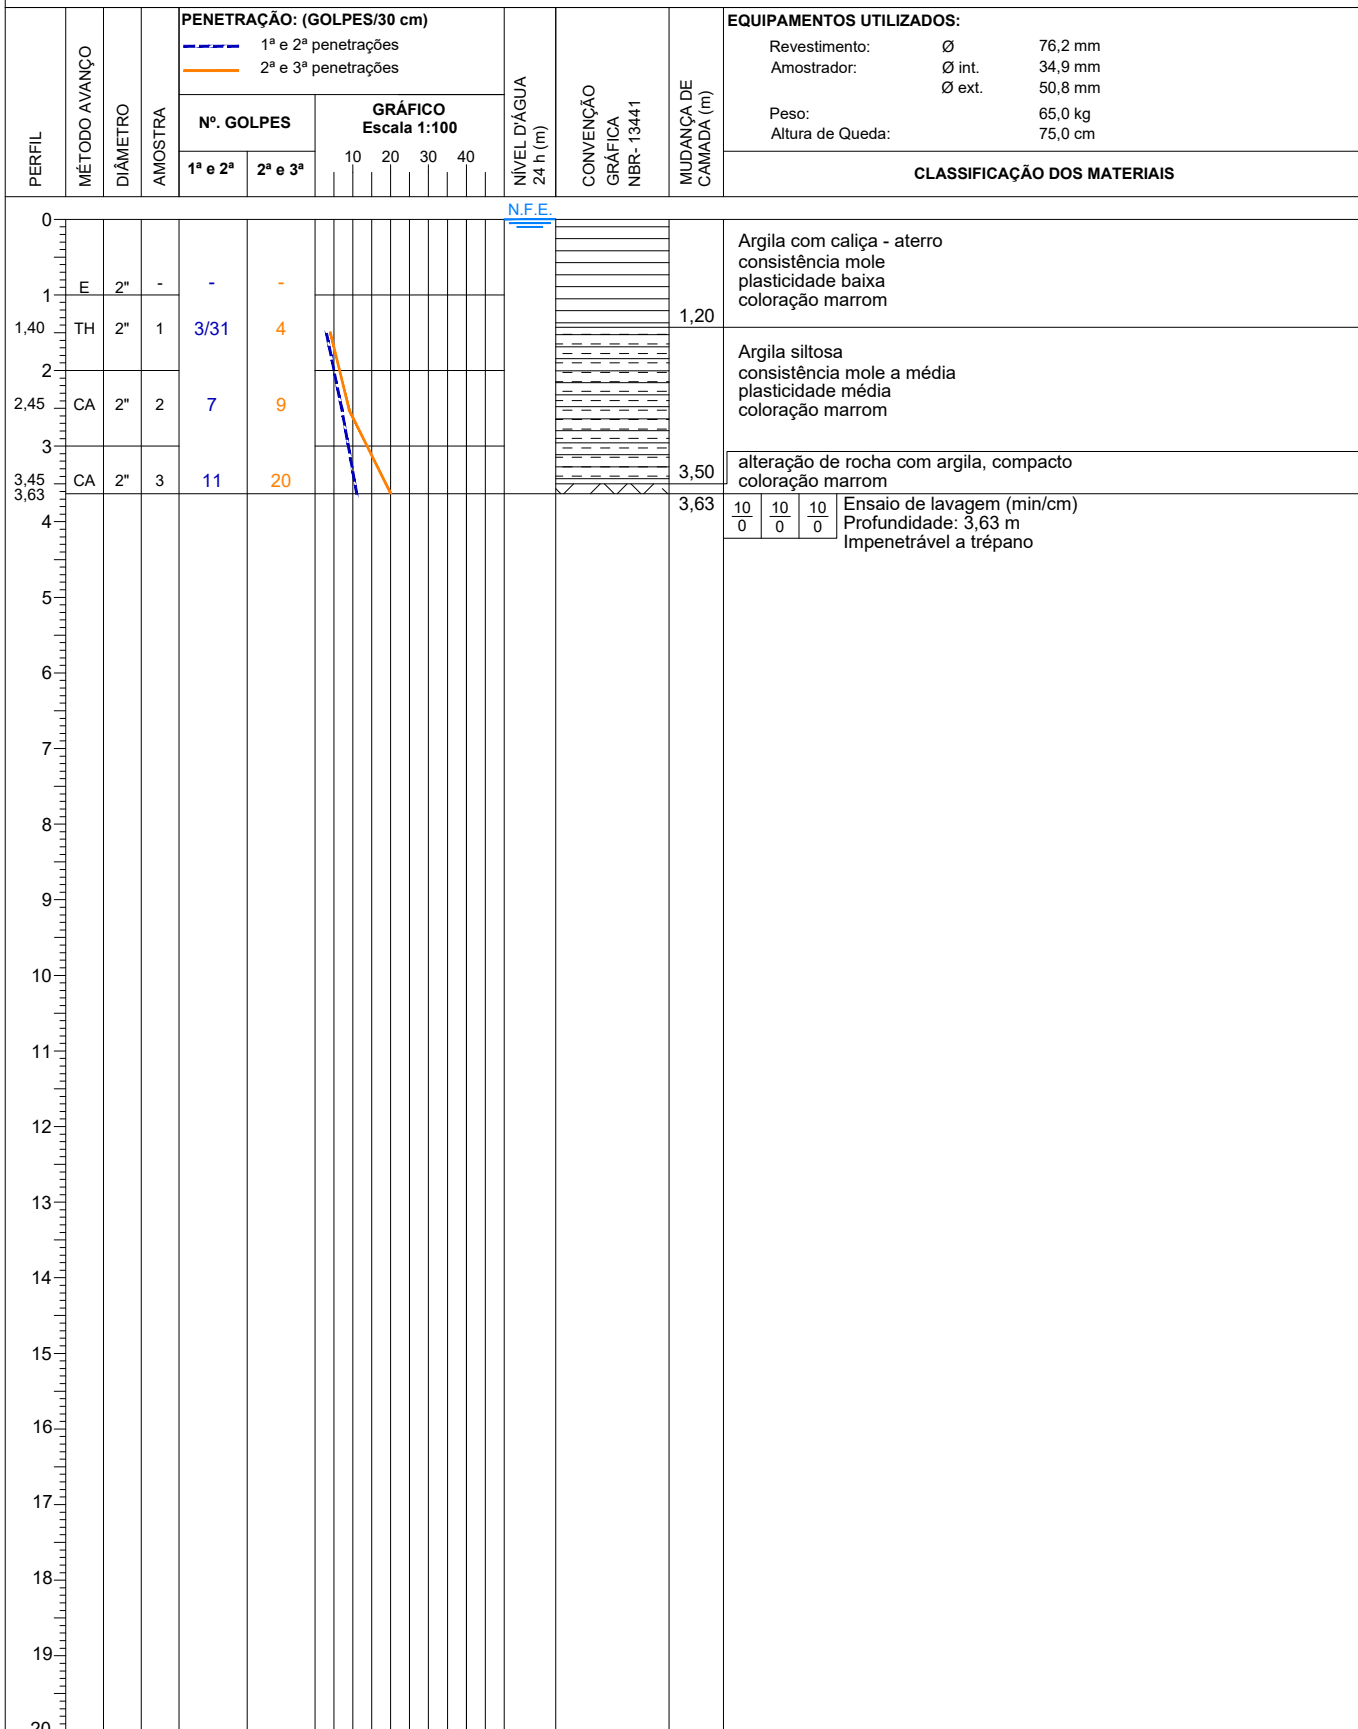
PERFIL | MÉTODO AVANÇO | DIÂMETRO | AMOSTRA

PENETRAÇÃO: (GOLPES/30 cm)
1ª e 2ª penetrações
2ª e 3ª penetrações

Nº. GOLPES
1ª e 2ª | 2ª e 3ª

GRÁFICO
Escala 1:100
10 20 30 40

NÍVEL D'ÁGUA 24 h (m)

CONVENÇÃO GRÁFICA NBR- 13441

MUDANÇA DE CAMADA (m)

EQUIPAMENTOS UTILIZADOS:
Revestimento: Ø 76,2 mm
Amostrador: Ø int. 34,9 mm
Ø ext. 50,8 mm
Peso: 65,0 kg
Altura de Queda: 75,0 cm

CLASSIFICAÇÃO DOS MATERIAIS

N.F.E.

| Profundidade | Método | Diâmetro | Amostra | 1ª e 2ª | 2ª e 3ª |
|---|---|---|---|---|---|
| 1 | E | 2" | - | - | - |
| 1,40 | TH | 2" | 1 | 3/31 | 4 |
| 2,45 | CA | 2" | 2 | 7 | 9 |
| 3,45 | CA | 2" | 3 | 11 | 20 |

3,63

0 1 2 3 4 5 6 7 8 9 10 11 12 13 14 15 16 17 18 19 20

1,20
Argila com caliça - aterro
consistência mole
plasticidade baixa
coloração marrom

3,50
Argila siltosa
consistência mole a média
plasticidade média
coloração marrom

3,63
alteração de rocha com argila, compacto
coloração marrom

$\frac{10}{0}$ $\frac{10}{0}$ $\frac{10}{0}$ Ensaio de lavagem (min/cm)
Profundidade: 3,63 m
Impenetrável a trépano